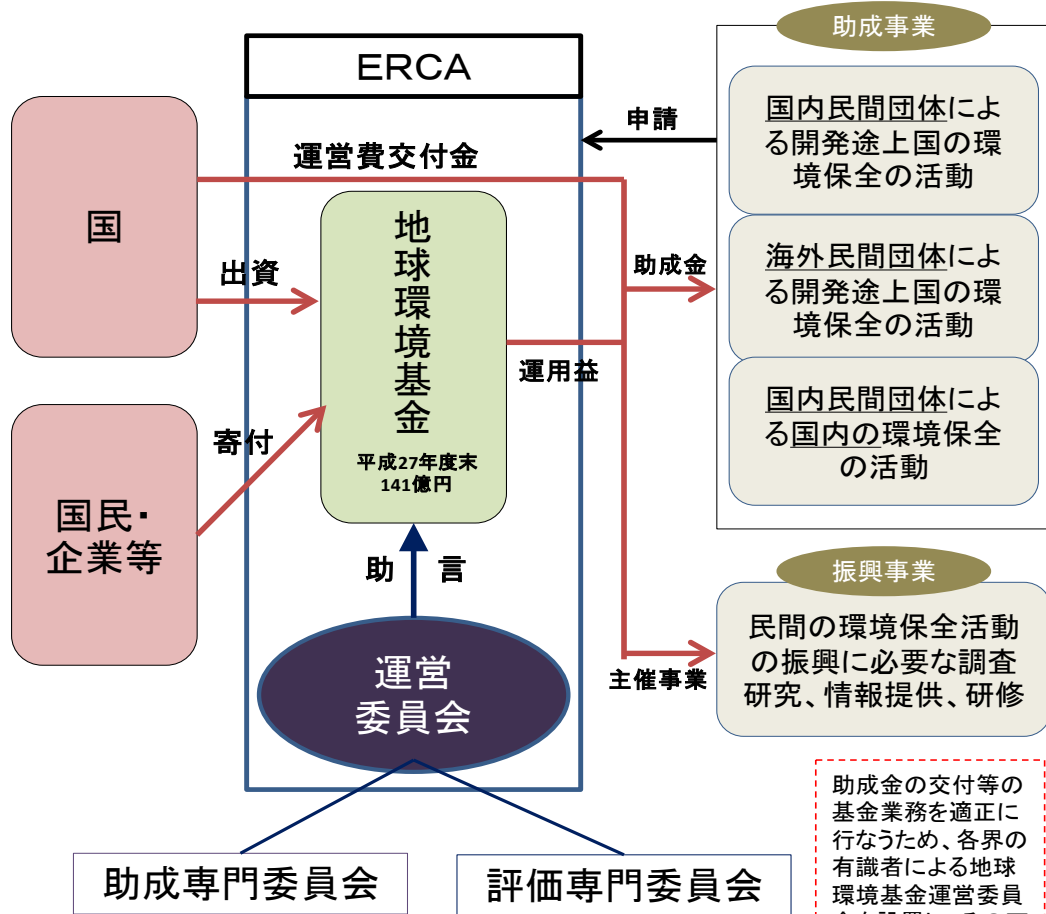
ERCA

国

出資

国民・企業等

寄付

運営費交付金

地球環境基金

平成27年度末
141億円

運用益

助言

運営委員会

助成専門委員会

評価専門委員会

助成事業

申請

助成金

国内民間団体による開発途上国の環境保全の活動

海外民間団体による開発途上国の環境保全の活動

国内民間団体による国内の環境保全の活動

振興事業

主催事業

民間の環境保全活動の振興に必要な調査研究、情報提供、研修

助成金の交付等の基金業務を適正に行なうため、各界の有識者による地球環境基金運営委員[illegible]